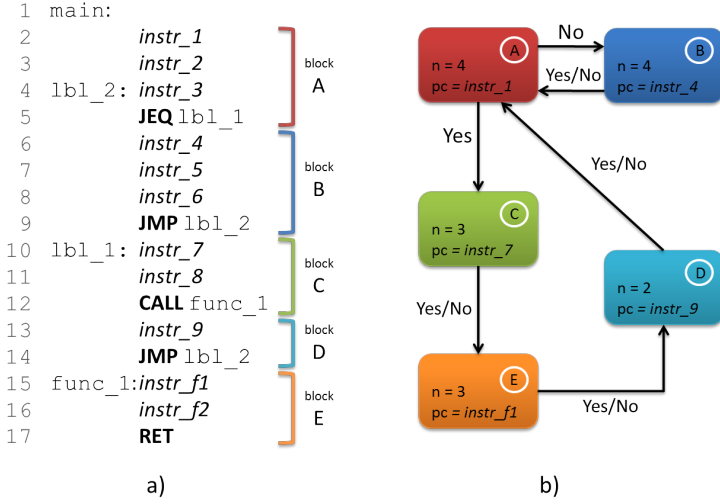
1 main:
2 instr_1
3 instr_2
4 lbl_2: instr_3
5 JEQ lbl_1
6 instr_4
7 instr_5
8 instr_6
9 JMP lbl_2
10 lbl_1: instr_7
11 instr_8
12 CALL func_1
13 instr_9
14 JMP lbl_2
15 func_1: instr_f1
16 instr_f2
17 RET

block A
block B
block C
block D
block E

a)

A
n = 4
pc = instr_1

No

B
n = 4
pc = instr_4

Yes/No

Yes

Yes/No

C
n = 3
pc = instr_7

D
n = 2
pc = instr_9

Yes/No

E
n = 3
pc = instr_f1

Yes/No

b)